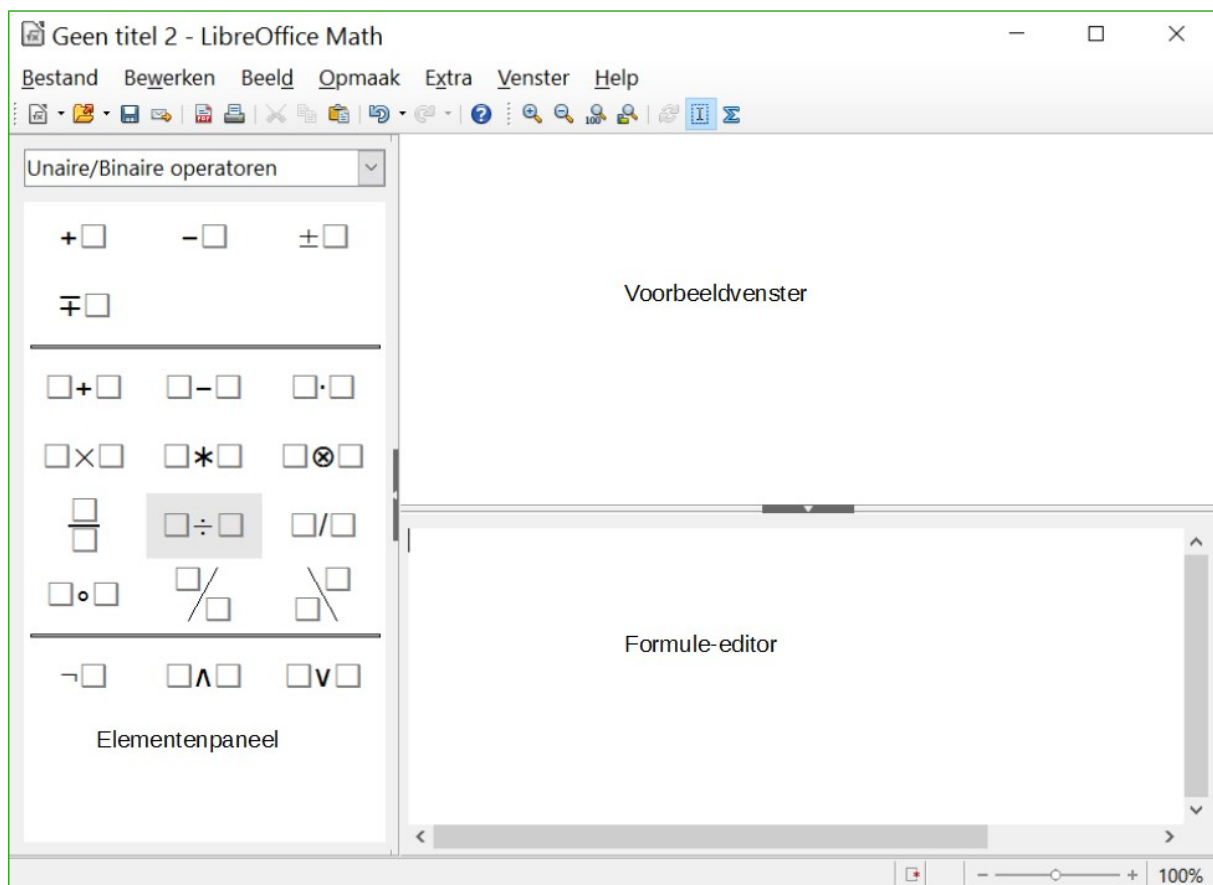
Geen titel 2 - LibreOffice Math

Bestand Bewerken Beeld Opmaak Extra Venster Help

Unaire/Binaire operatoren

$+\square$ $-\square$ $\pm\square$

$\mp\square$

$\square+\square$ $\square-\square$ $\square\cdot\square$

$\square\times\square$ $\square*\square$ $\square\otimes\square$

$\frac{\square}{\square}$ $\square\div\square$ $\square/\square$

$\square\circ\square$ $\square/\square$ $\square\backslash\square$

$\neg\square$ $\square\wedge\square$ $\square\vee\square$

Elementenpaneel

Voorbeeldvenster

Formule-editor

100%